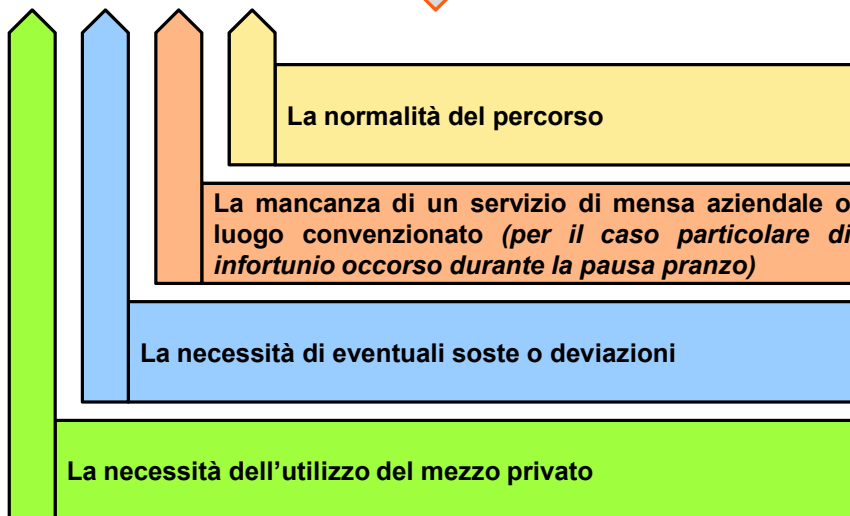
La normalità del percorso

La mancanza di un servizio di mensa aziendale o luogo convenzionato *(per il caso particolare di infortunio occorso durante la pausa pranzo)*

La necessità di eventuali soste o deviazioni

La necessità dell'utilizzo del mezzo privato